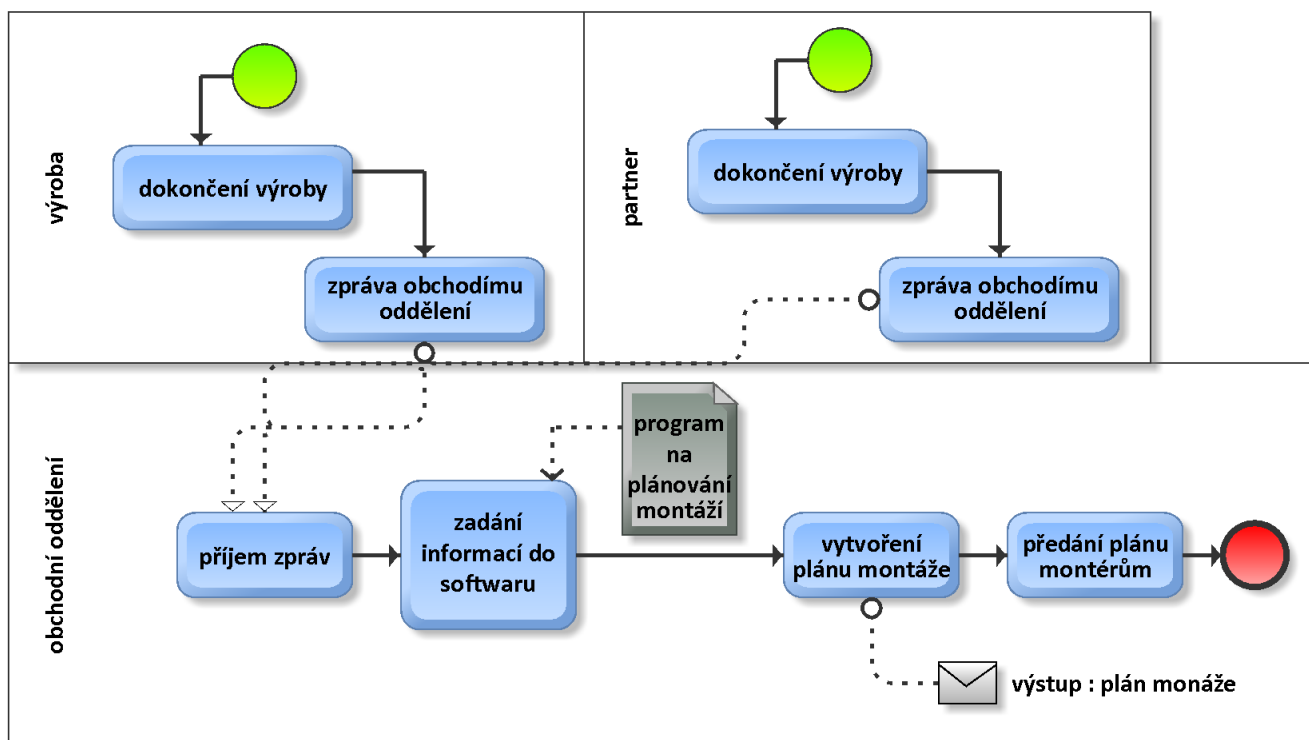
výroba

dokončení výroby

zpráva obchodímu oddělení

partner

dokončení výroby

zpráva obchodímu oddělení

obchodní oddělení

program na plánování montáží

příjem zpráv

zadání informací do softwaru

vytvoření plánu montáže

předání plánu montérům

výstup : plán monáže